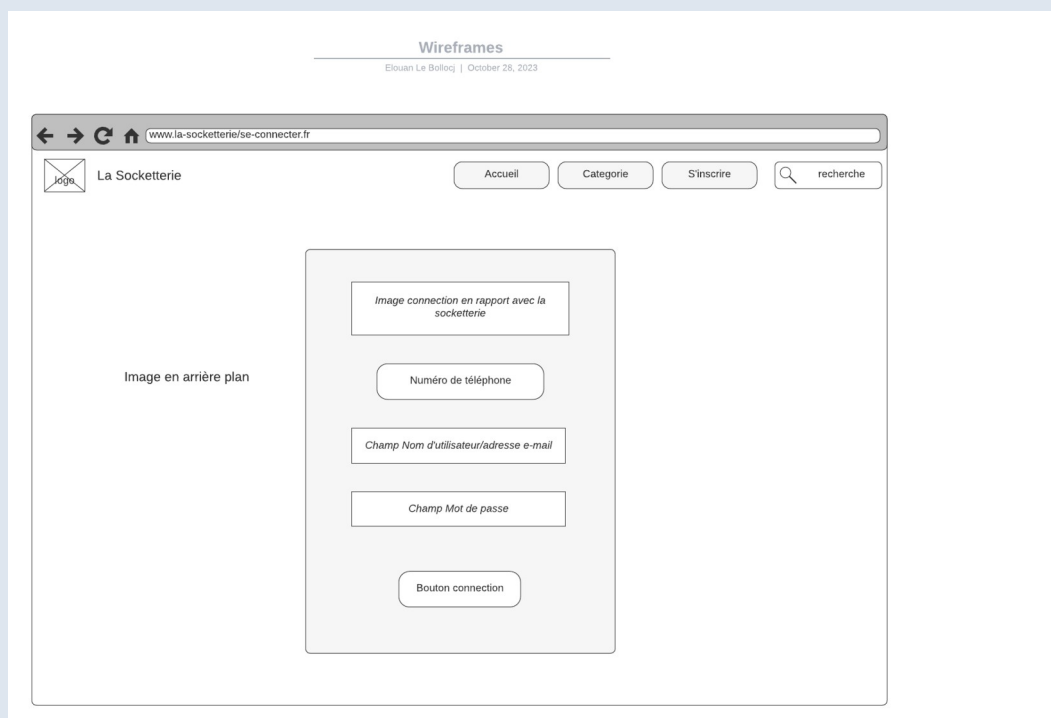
Wireframes

Elouan Le Bollocj | October 28, 2023

www.la-socketterie/se-connecter.fr

logo

La Socketterie

Accueil

Categorie

S'inscrire

recherche

Image en arrière plan

Image connection en rapport avec la socketterie

Numéro de téléphone

Champ Nom d'utilisateur/adresse e-mail

Champ Mot de passe

Bouton connection